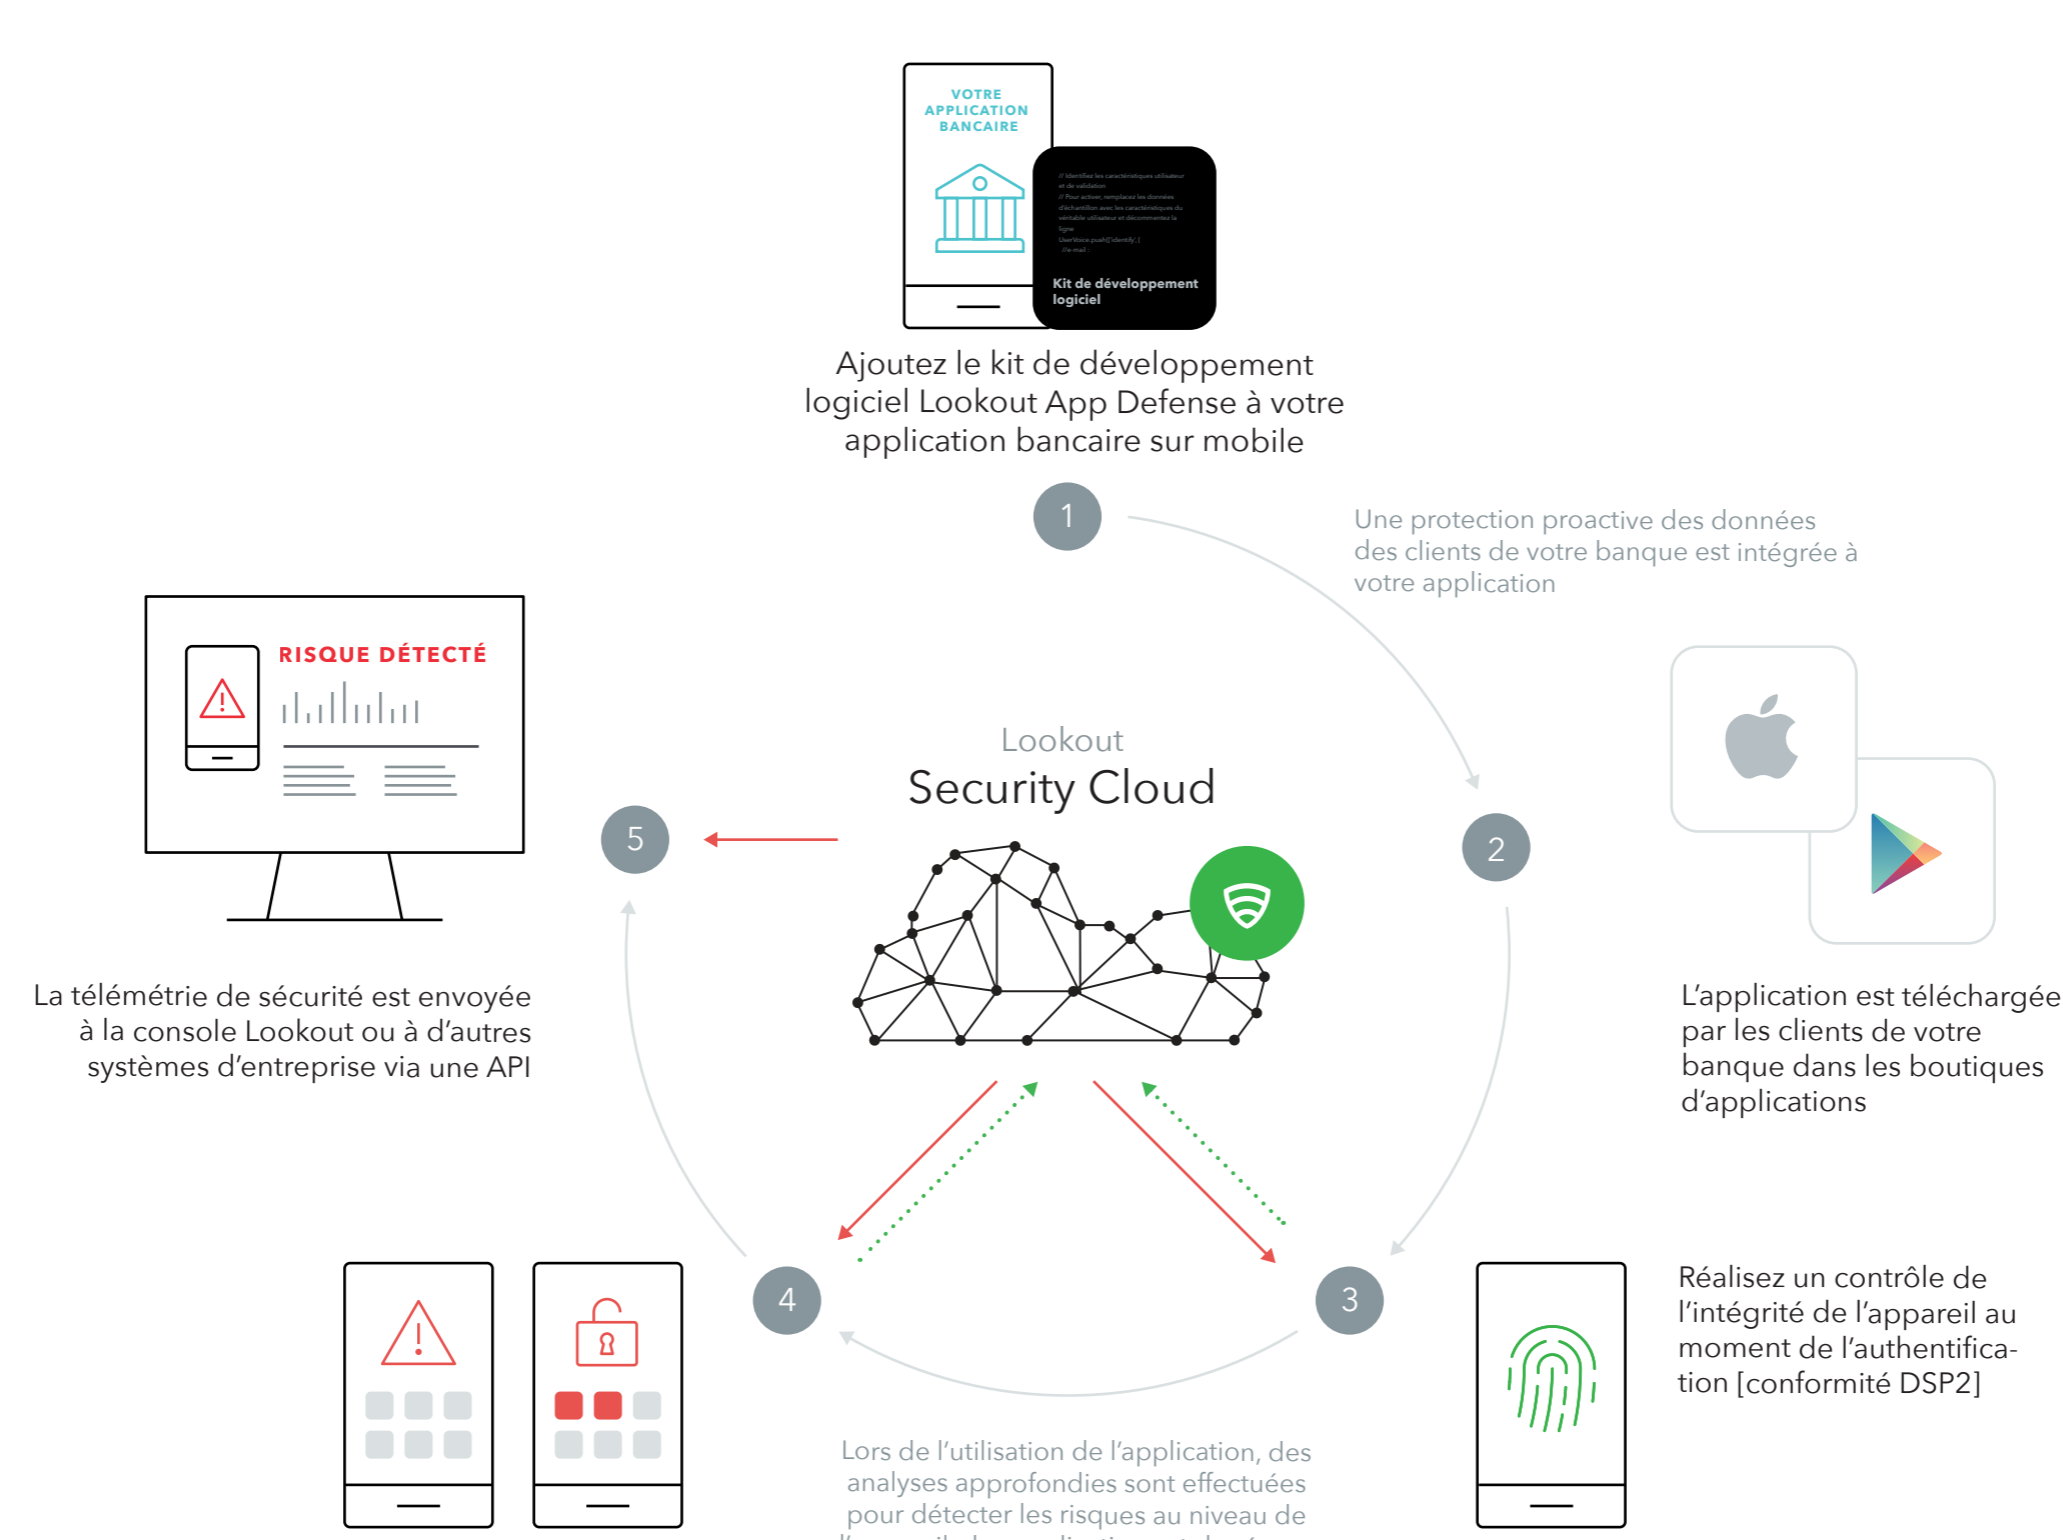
VOTRE APPLICATION BANCAIRE

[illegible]

Kit de développement logiciel

Ajoutez le kit de développement logiciel Lookout App Defense à votre application bancaire sur mobile

1

Une protection proactive des données des clients de votre banque est intégrée à votre application

RISQUE DÉTECTÉ

Lookout
Security Cloud

5

2

La télémétrie de sécurité est envoyée à la console Lookout ou à d'autres systèmes d'entreprise via une API

L'application est téléchargée par les clients de votre banque dans les boutiques d'applications

4

3

Réalisez un contrôle de l'intégrité de l'appareil au moment de l'authentification [conformité DSP2]

Lors de l'utilisation de l'application, des analyses approfondies sont effectuées pour détecter les risques au niveau de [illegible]